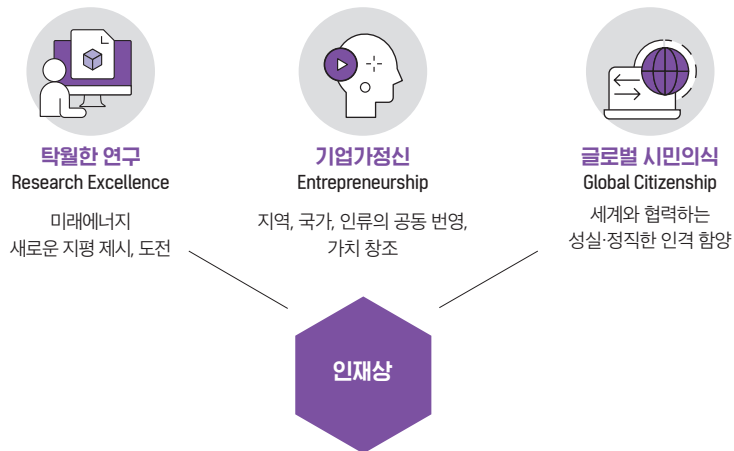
탁월한 연구
Research Excellence

미래에너지
새로운 지평 제시, 도전

기업가정신
Entrepreneurship

지역, 국가, 인류의 공동 번영,
가치 창조

글로벌 시민의식
Global Citizenship

세계와 협력하는
성실·정직한 인격 함양

인재상